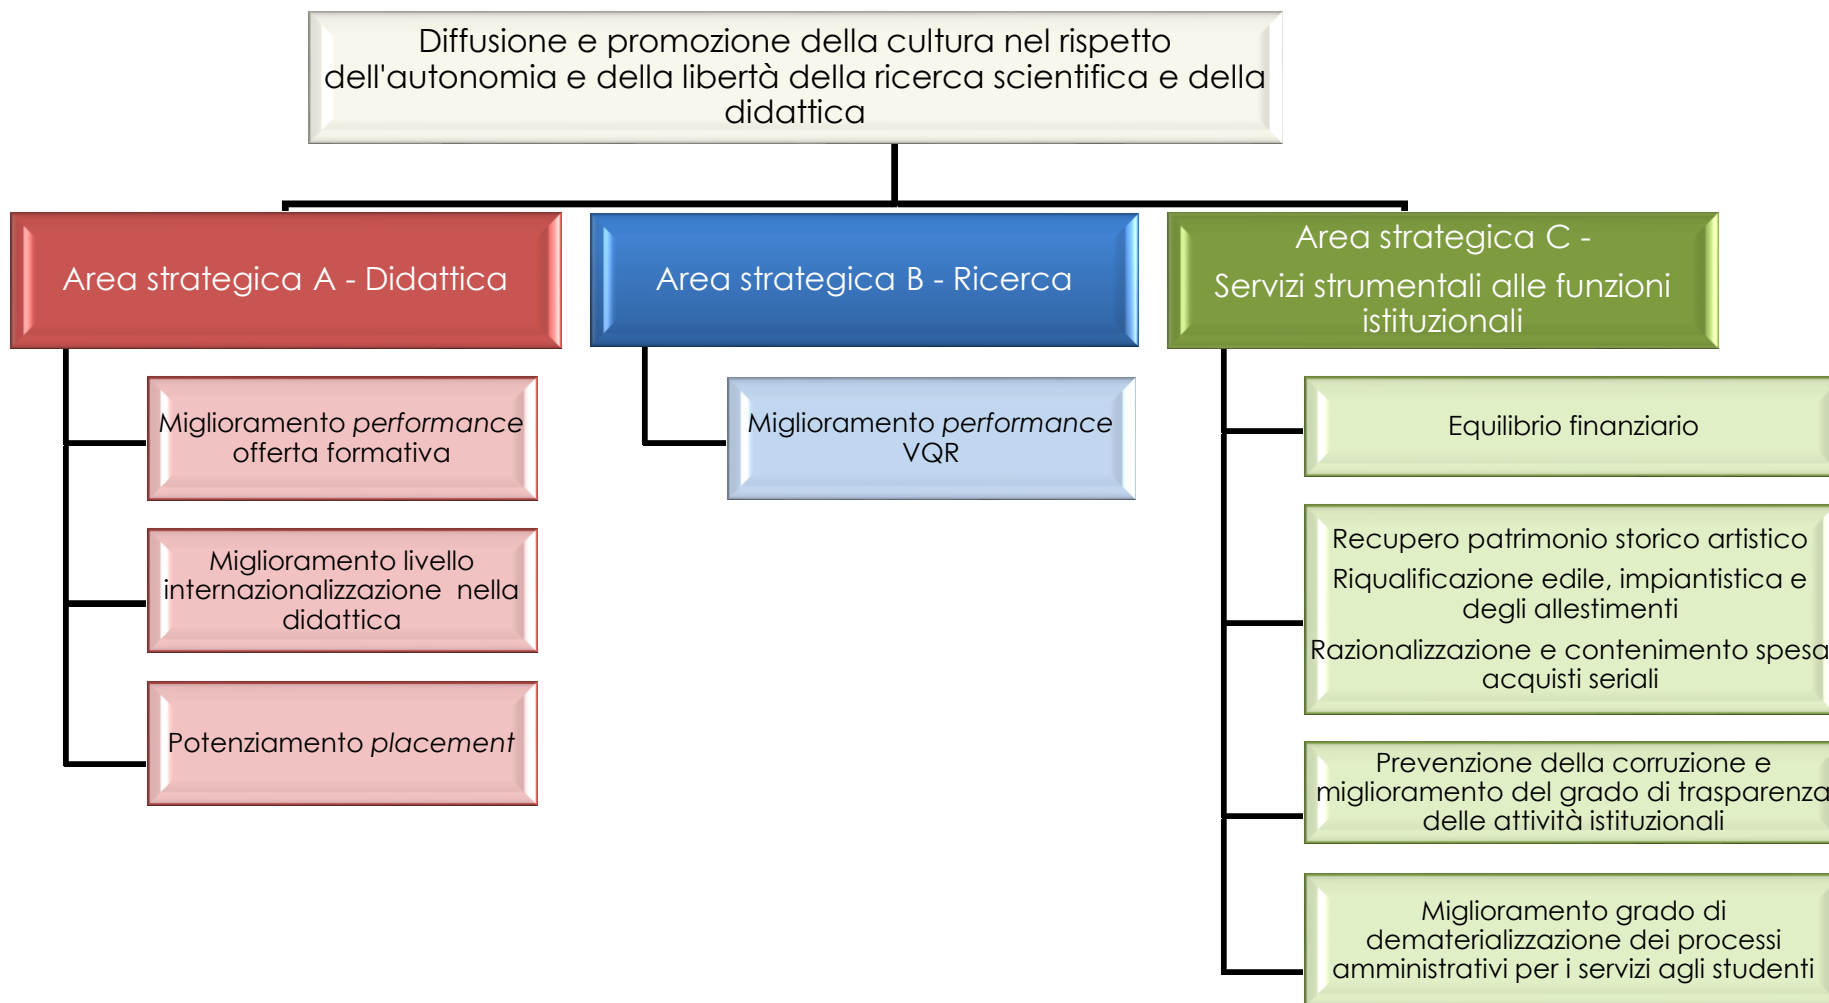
Diffusione e promozione della cultura nel rispetto dell'autonomia e della libertà della ricerca scientifica e della didattica

Area strategica A - Didattica

Miglioramento *performance* offerta formativa

Miglioramento livello internazionalizzazione nella didattica

Potenziamento *placement*

Area strategica B - Ricerca

Miglioramento *performance* VQR

Area strategica C -

Servizi strumentali alle funzioni istituzionali

Equilibrio finanziario

Recupero patrimonio storico artistico

Riqualificazione edile, impiantistica e degli allestimenti

Razionalizzazione e contenimento spesa acquisti seriali

Prevenzione della corruzione e miglioramento del grado di trasparenza delle attività istituzionali

Miglioramento grado di dematerializzazione dei processi amministrativi per i servizi agli studenti